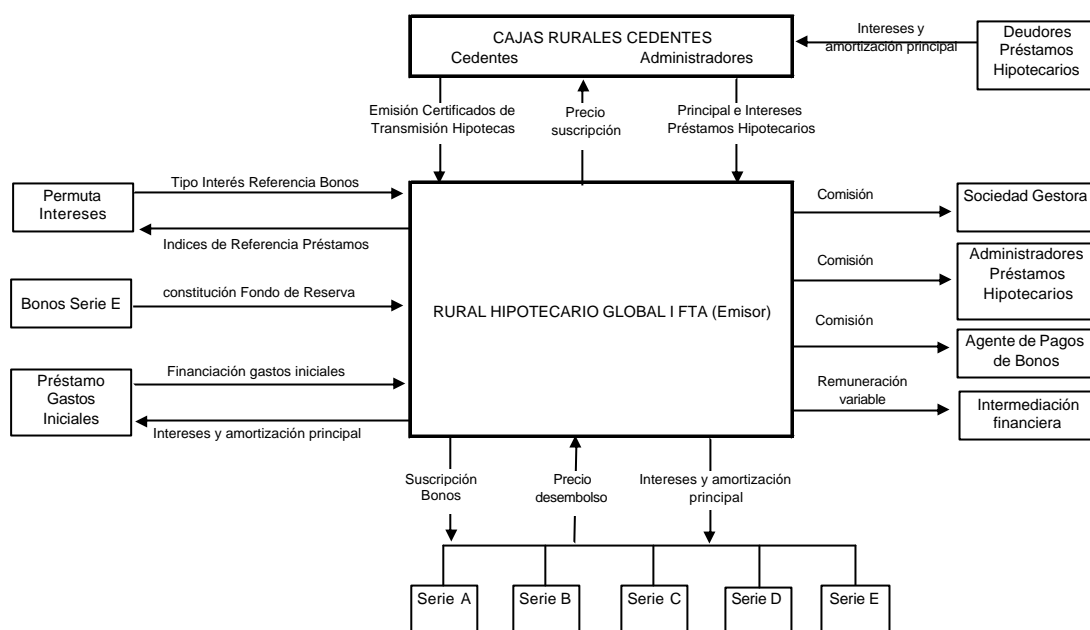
CAJAS RURALES CEDENTES
Cedentes Administradores

Intereses y amortización principal

Deudores Préstamos Hipotecarios

Emisión Certificados de Transmisión Hipotecas

Precio suscripción

Principal e Intereses Préstamos Hipotecarios

Permuta Intereses

Tipo Interés Referencia Bonos

Indices de Referencia Préstamos

Bonos Serie E

constitución Fondo de Reserva

Préstamo Gastos Iniciales

Financiación gastos iniciales

Intereses y amortización principal

RURAL HIPOTECARIO GLOBAL I FTA (Emisor)

Comisión

Sociedad Gestora

Comisión

Administradores Préstamos Hipotecarios

Comisión

Agente de Pagos de Bonos

Remuneración variable

Intermediación financiera

Suscripción Bonos

Precio desembolso

Intereses y amortización principal

Serie A
Serie B
Serie C
Serie D
Serie E